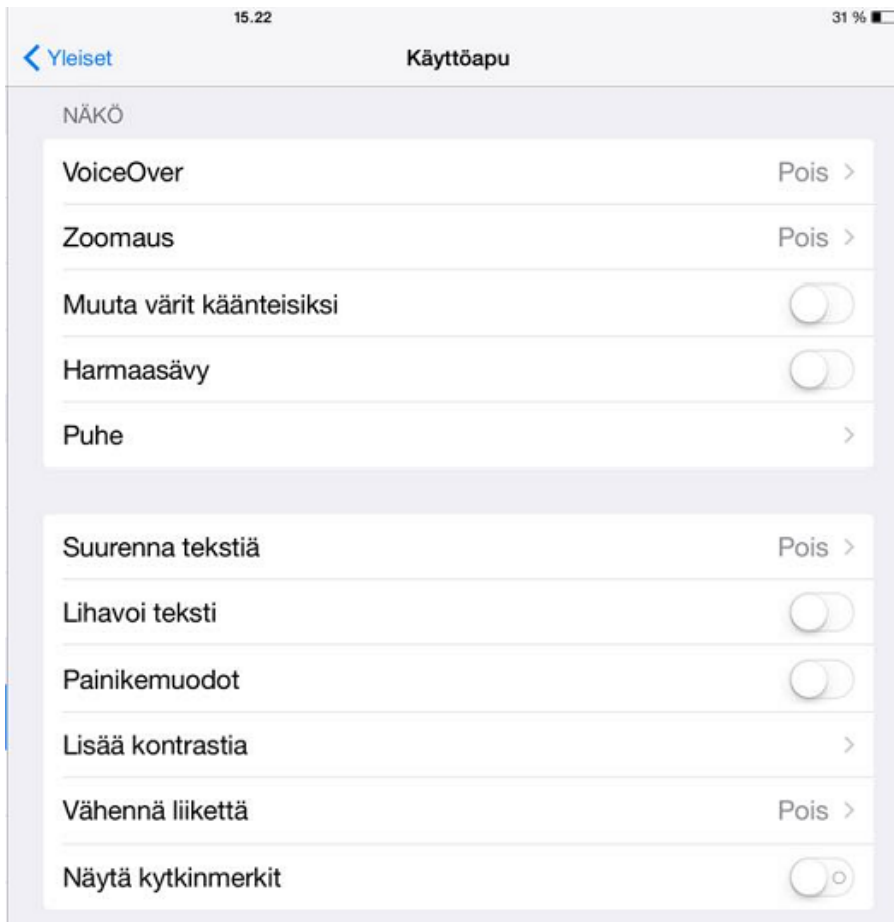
15.22

31 %

Yleiset

Käyttöapu

NÄKÖ

VoiceOver Pois

Zoomaus Pois

Muuta värit käänteisiksi

Harmaasävy

Puhe

Suurenna tekstiä Pois

Lihavoi teksti

Painikemuodot

Lisää kontrastia

Vähennä liikettä Pois

Näytä kytkinmerkit